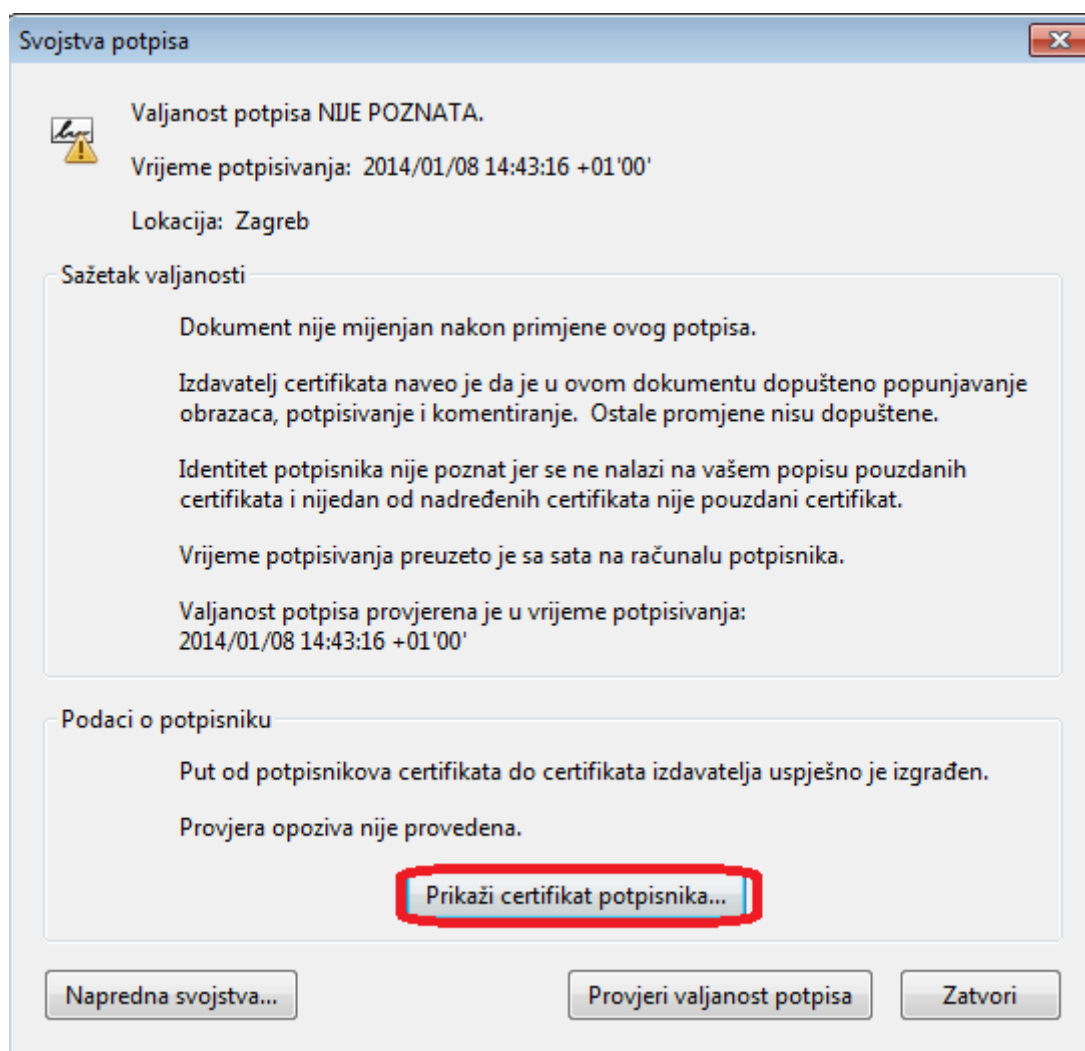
Svojstva potpisa

Valjanost potpisa NIJE POZNATA.

Vrijeme potpisivanja: 2014/01/08 14:43:16 +01'00'

Lokacija: Zagreb

Sažetak valjanosti

Dokument nije mijenjan nakon primjene ovog potpisa.

Izdavatelj certifikata naveo je da je u ovom dokumentu dopušteno popunjavanje obrazaca, potpisivanje i komentiranje. Ostale promjene nisu dopuštene.

Identitet potpisnika nije poznat jer se ne nalazi na vašem popisu pouzdanih certifikata i nijedan od nadređenih certifikata nije pouzdani certifikat.

Vrijeme potpisivanja preuzeto je sa sata na računalu potpisnika.

Valjanost potpisa provjerena je u vrijeme potpisivanja: 2014/01/08 14:43:16 +01'00'

Podaci o potpisniku

Put od potpisnikova certifikata do certifikata izdavatelja uspješno je izgrađen.

Provjera opoziva nije provedena.

Prikaži certifikat potpisnika...

Napredna svojstva...

Provjeri valjanost potpisa

Zatvori